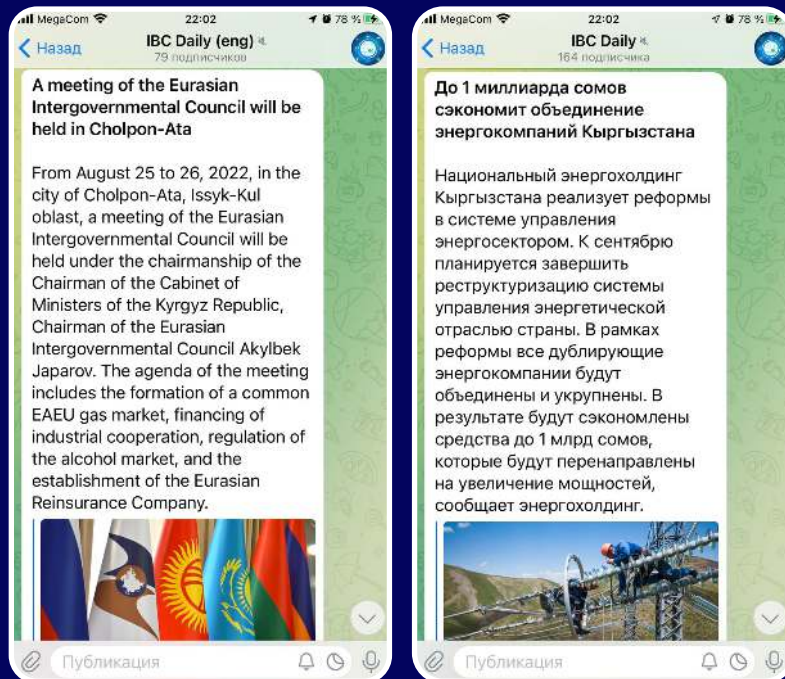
MegaCom 22:02 78 %

Назад

IBC Daily (eng)
79 подписчиков

A meeting of the Eurasian Intergovernmental Council will be held in Cholpon-Ata

From August 25 to 26, 2022, in the city of Cholpon-Ata, Issyk-Kul oblast, a meeting of the Eurasian Intergovernmental Council will be held under the chairmanship of the Chairman of the Cabinet of Ministers of the Kyrgyz Republic, Chairman of the Eurasian Intergovernmental Council Akylbek Japarov. The agenda of the meeting includes the formation of a common EAEU gas market, financing of industrial cooperation, regulation of the alcohol market, and the establishment of the Eurasian Reinsurance Company.

Публикация

MegaCom 22:02 78 %

Назад

IBC Daily
164 подписчика

До 1 миллиарда сомов сэкономит объединение энергокомпаний Кыргызстана

Национальный энергохолдинг Кыргызстана реализует реформы в системе управления энергосектором. К сентябрю планируется завершить реструктуризацию системы управления энергетической отраслью страны. В рамках реформы все дублирующие энергокомпании будут объединены и укрупнены. В результате будут сэкономлены средства до 1 млрд сомов, которые будут перенаправлены на увеличение мощностей, сообщает энергохолдинг.

Публикация